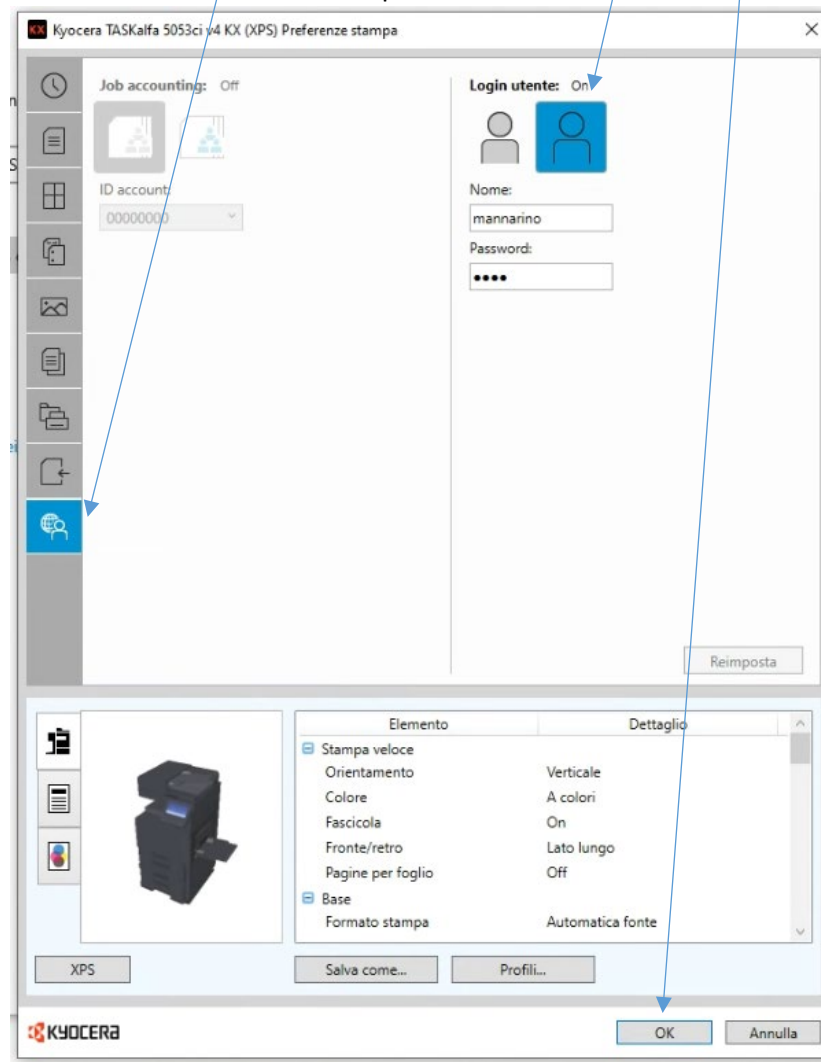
Kyocera TASKalfa 5053ci v4 KX (XPS) Preferenze stampa

Job accounting: Off

ID account:

00000000

Login utente: On

Nome:

mannarino

Password:

••••

Reimposta

| Elemento | Dettaglio |
|---|---|
| Stampa veloce | |
| Orientamento | Verticale |
| Colore | A colori |
| Fascicola | On |
| Fronte/retro | Lato lungo |
| Pagine per foglio | Off |
| Base | |
| Formato stampa | Automatica fonte |

XPS

Salva come...

Profili...

KYOCERA

OK

Annulla